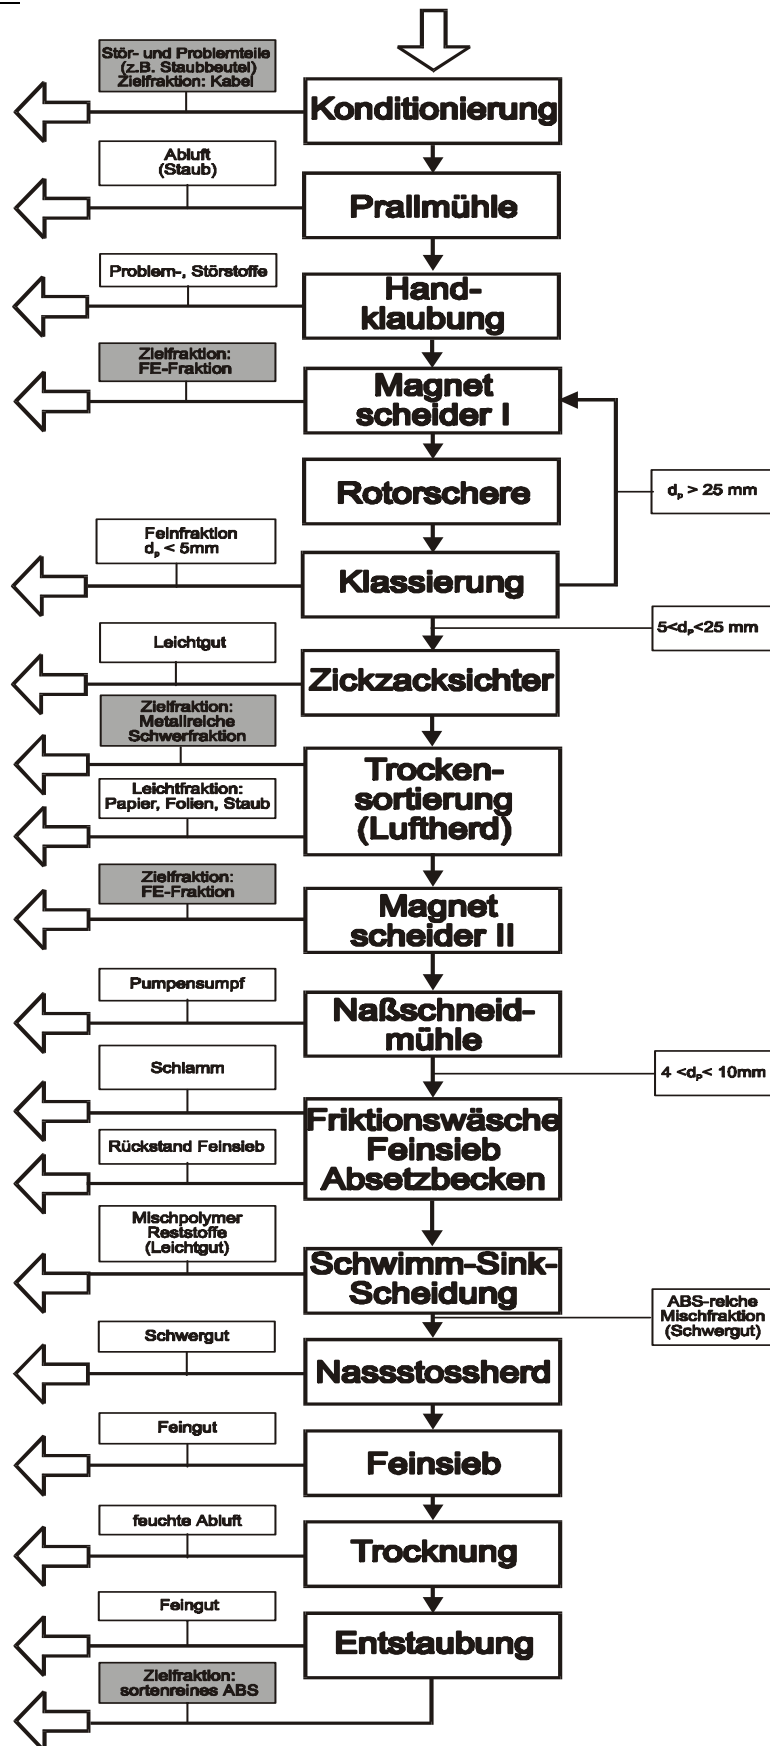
Stör- und Problemteile (z.B. Staubbeutel) Zielfraktion: Kabel

Konditionierung

Abluft (Staub)

Prallmühle

Problem-, Störstoffe

Hand-klaubung

Zielfraktion: FE-Fraktion

Magnet scheider I

Rotorschere

$d_p > 25$ mm

Feinfraktion $d_p < 5$mm

Klassierung

$5<d_p<25$ mm

Leichtgut

Zickzacksichter

Zielfraktion: Metallreiche Schwerfraktion

Trocken-sortierung (Luftherd)

Leichtfraktion: Papier, Folien, Staub

Zielfraktion: FE-Fraktion

Magnet scheider II

Pumpensumpf

Naßschneid-mühle

Schlamm

$4 <d_p< 10$mm

Friktionswäsche Feinsieb Absetzbecken

Rückstand Feinsieb

Mischpolymer Reststoffe (Leichtgut)

Schwimm-Sink-Scheidung

ABS-reiche Mischfraktion (Schwergut)

Schwergut

Nassstossherd

Feingut

Feinsieb

feuchte Abluft

Trocknung

Feingut

Entstaubung

Zielfraktion: sortenreines ABS